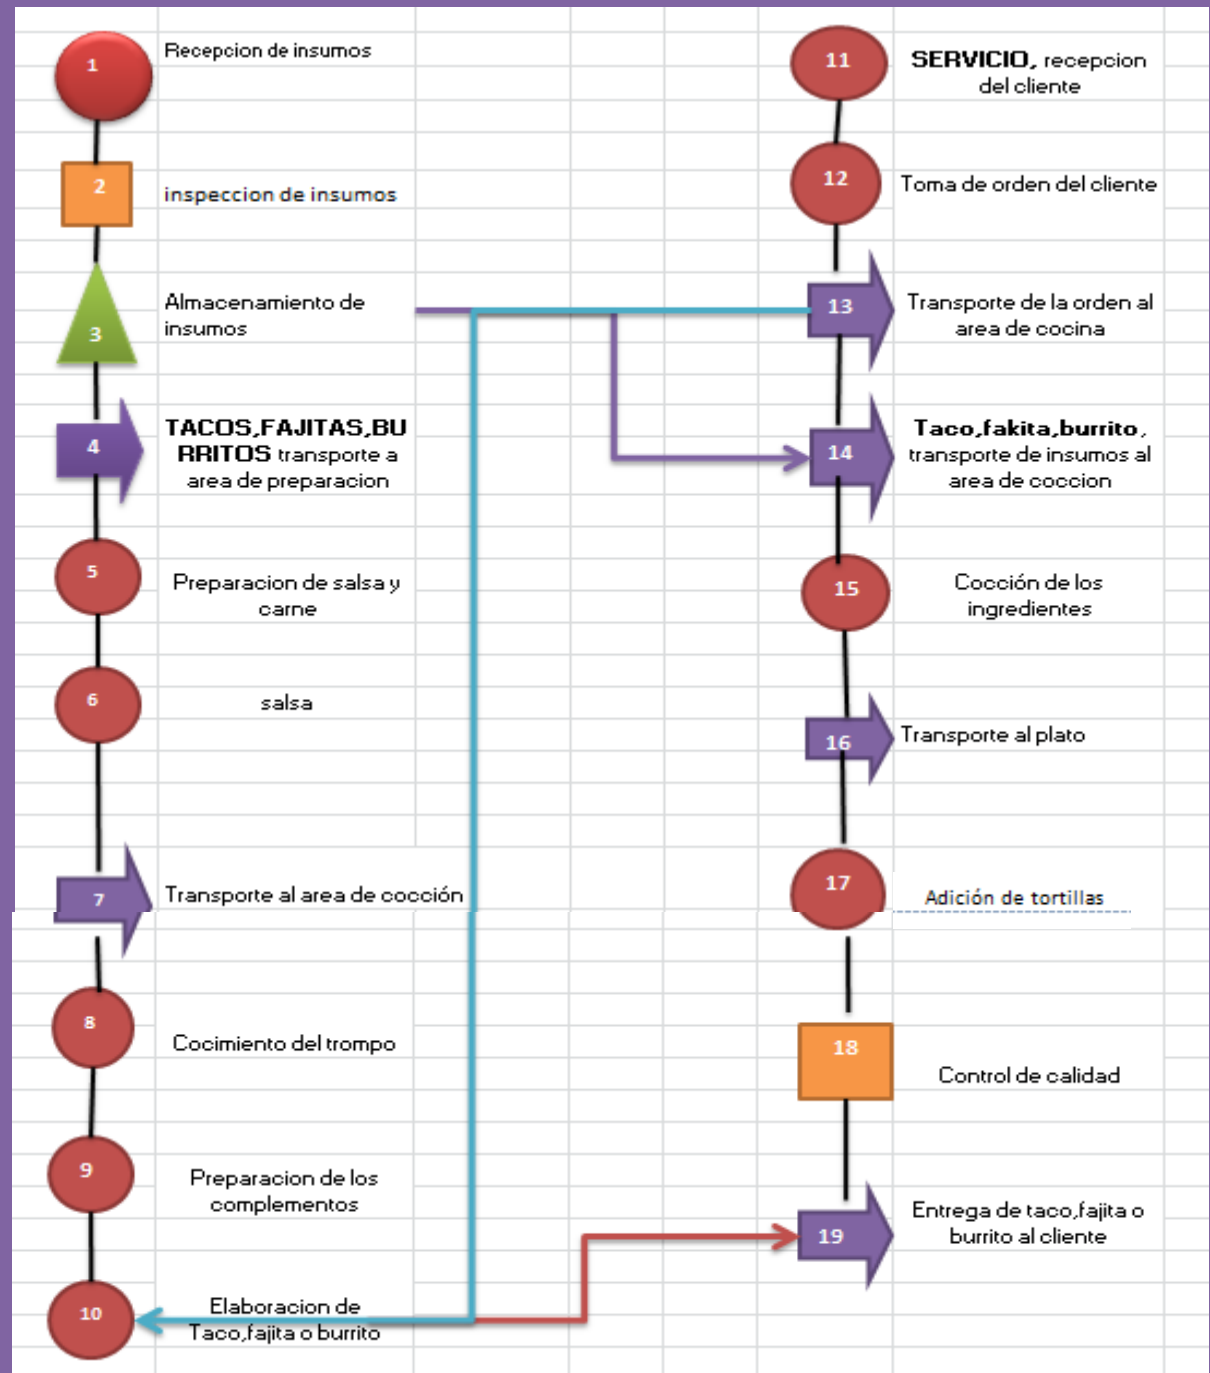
1 Recepcion de insumos

2 inspeccion de insumos

3 Almacenamiento de insumos

4 TACOS,FAJITAS,BURRITOS transporte a area de preparacion

5 Preparacion de salsa y carne

6 salsa

7 Transporte al area de cocción

8 Cocimiento del trompo

9 Preparacion de los complementos

10 Elaboracion de Taco,fajita o burrito

11 SERVICIO, recepcion del cliente

12 Toma de orden del cliente

13 Transporte de la orden al area de cocina

14 Taco,fakita,burrito, transporte de insumos al area de coccion

15 Cocción de los ingredientes

16 Transporte al plato

17 Adición de tortillas

18 Control de calidad

19 Entrega de taco,fajita o burrito al cliente